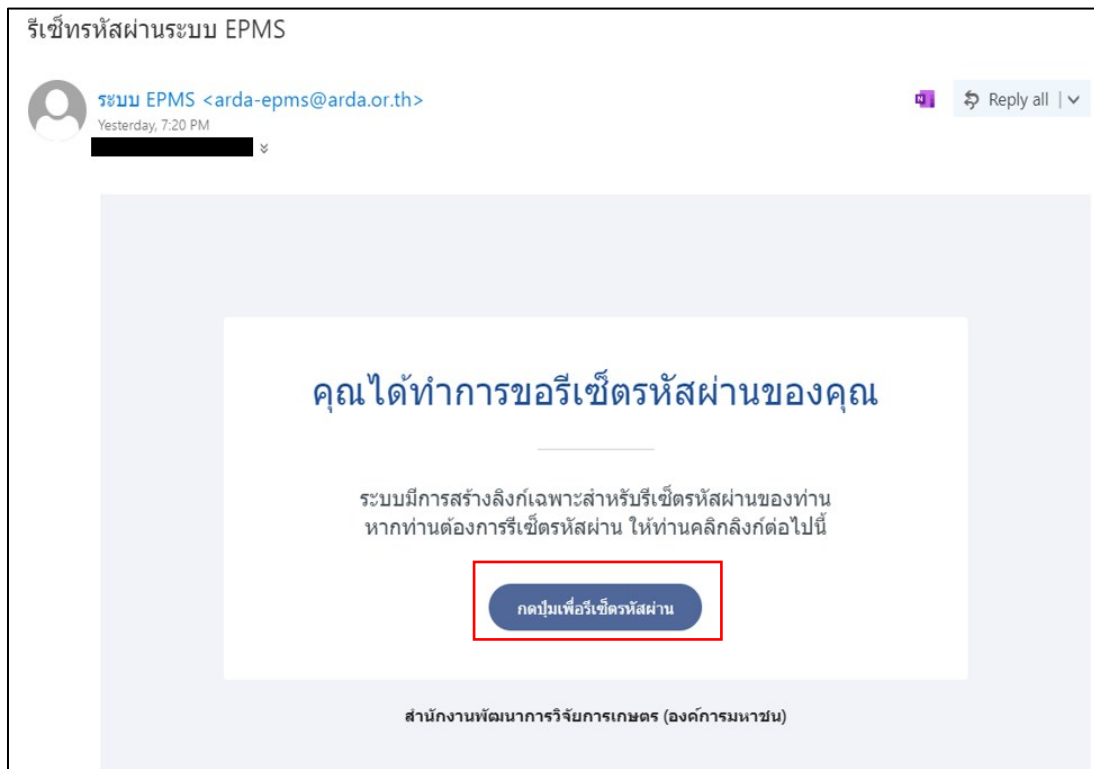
รีเซ็ทรหัสผ่านระบบ EPMS

ระบบ EPMS <arda-epms@arda.or.th>
Yesterday, 7:20 PM

Reply all

คุณได้ทำการขอรีเซ็ตรหัสผ่านของคุณ

ระบบมีการสร้างลิงก์เฉพาะสำหรับรีเซ็ตรหัสผ่านของท่าน หากท่านต้องการรีเซ็ตรหัสผ่าน ให้ท่านคลิกลิงก์ต่อไปนี้

กดปุ่มเพื่อรีเซ็ตรหัสผ่าน

สำนักงานพัฒนาการวิจัยการเกษตร (องค์การมหาชน)